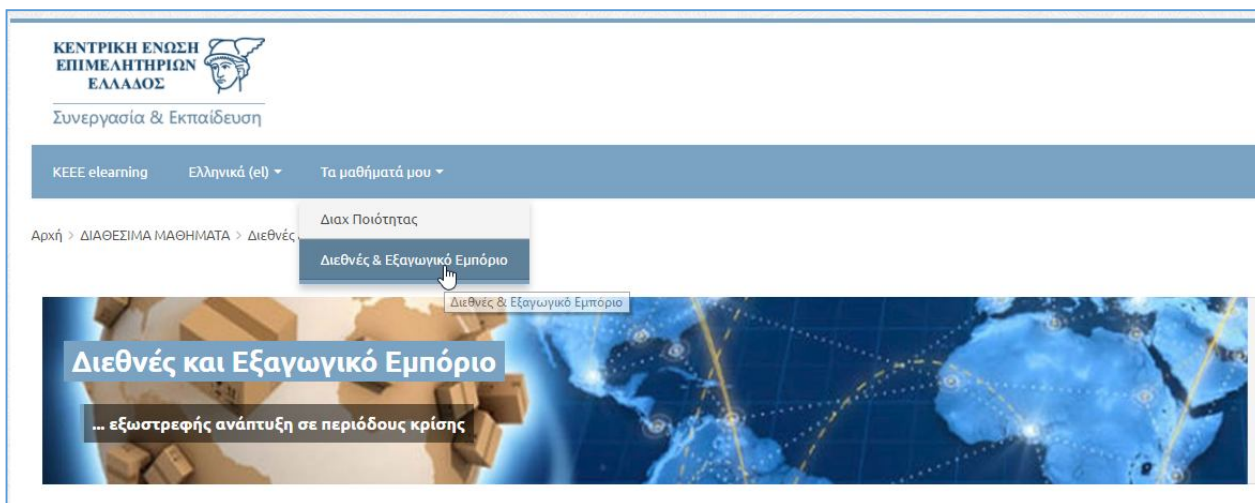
ΚΕΝΤΡΙΚΗ ΕΝΩΣΗ
ΕΠΙΜΕΛΗΤΗΡΙΩΝ
ΕΛΛΑΔΟΣ
Συνεργασία & Εκπαίδευση

KEEE elearning  Ελληνικά (el)  Τα μαθήματά μου

Διαχ Ποιότητας
Διεθνές & Εξαγωγικό Εμπόριο

Αρχή > ΔΙΑΘΕΣΙΜΑ ΜΑΘΗΜΑΤΑ > Διεθνές

Διεθνές & Εξαγωγικό Εμπόριο

Διεθνές και Εξαγωγικό Εμπόριο

… εξωστρεφής ανάπτυξη σε περιόδους κρίσης